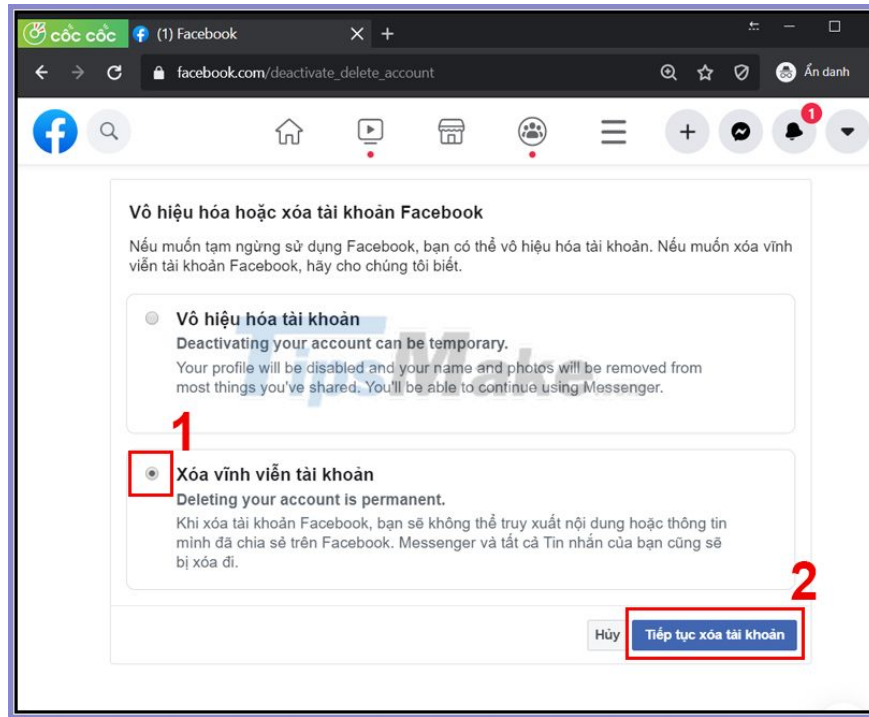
cốc cốc (1) Facebook

facebook.com/deactivate_delete_account

Ẩn danh

1

Vô hiệu hóa hoặc xóa tài khoản Facebook

Nếu muốn tạm ngừng sử dụng Facebook, bạn có thể vô hiệu hóa tài khoản. Nếu muốn xóa vĩnh viễn tài khoản Facebook, hãy cho chúng tôi biết.

Vô hiệu hóa tài khoản
Deactivating your account can be temporary.
Your profile will be disabled and your name and photos will be removed from most things you've shared. You'll be able to continue using Messenger.

TipsMake

1

Xóa vĩnh viễn tài khoản
Deleting your account is permanent.
Khi xóa tài khoản Facebook, bạn sẽ không thể truy xuất nội dung hoặc thông tin mình đã chia sẻ trên Facebook. Messenger và tất cả Tin nhắn của bạn cũng sẽ bị xóa đi.

2

Hủy Tiếp tục xóa tài khoản